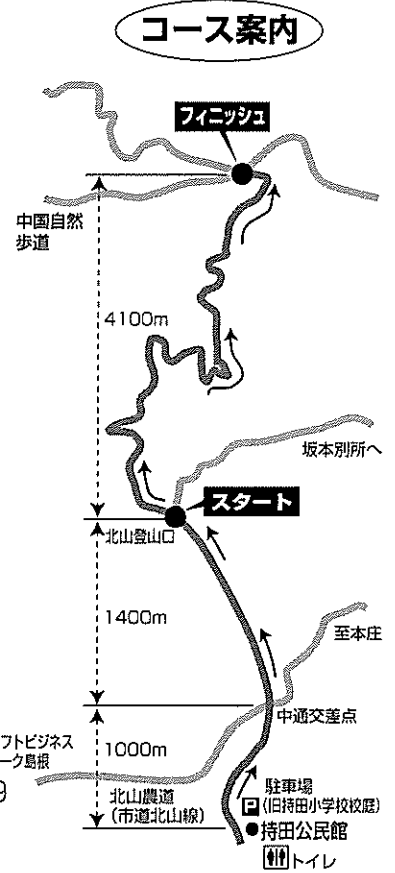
コース案内

フィニッシュ

中国自然歩道

4100m

坂本別所へ

スタート

北山登山口

1400m

至本庄

中通交差点

フトビジネスーク島根

1000m

北山農道
(市道北山線)

P 駐車場
(旧持田小学校校庭)

●持田公民館

トイレ